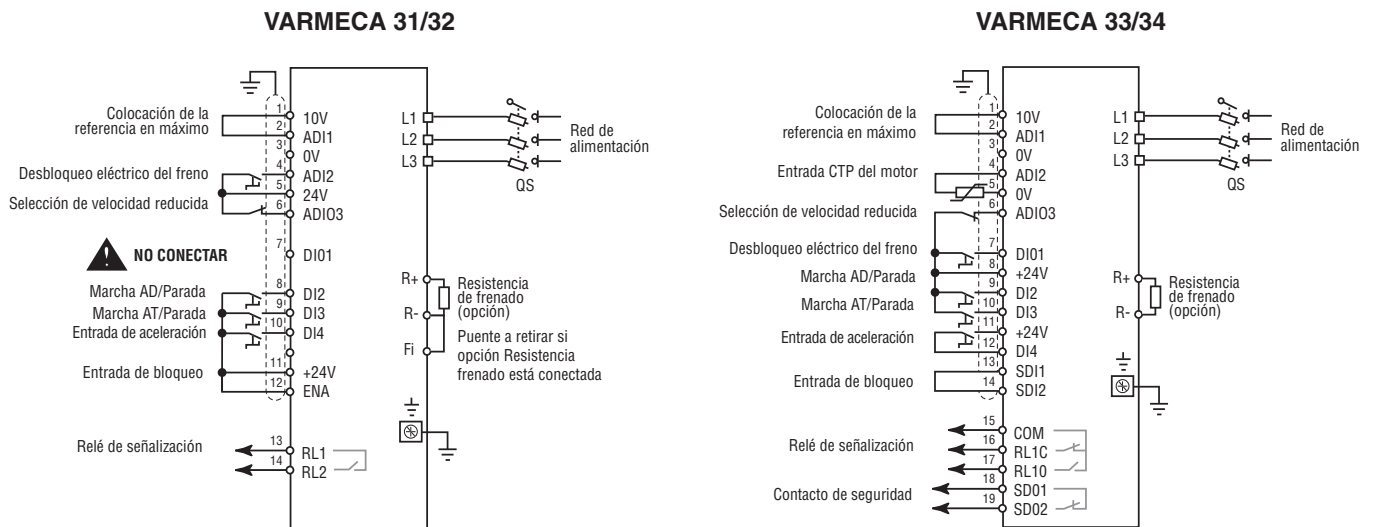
VARMECA 31/32

Colocación de la referencia en máximo

Desbloqueo eléctrico del freno

Selección de velocidad reducida

NO CONECTAR

Marcha AD/Parada

Marcha AT/Parada

Entrada de aceleración

Entrada de bloqueo

Relé de señalización

1 10V
2 ADI1
3 0V
4 ADI2
5 24V
6 ADIO3
7 DI01
8 DI2
9 DI3
10 DI4
11 +24V
12 ENA
13 RL1
14 RL2

L1
L2
L3

Red de alimentación

QS

R+
R-
Fi

Resistencia de frenado (opción)

Puente a retirar si opción Resistencia frenado está conectada

VARMECA 33/34

Colocación de la referencia en máximo

Entrada CTP del motor

Selección de velocidad reducida

Desbloqueo eléctrico del freno

Marcha AD/Parada

Marcha AT/Parada

Entrada de aceleración

Entrada de bloqueo

Relé de señalización

Contacto de seguridad

1 10V
2 ADI1
3 0V
4 ADI2
5 0V
6 ADIO3
7 DI01
8 +24V
9 DI2
10 DI3
11 +24V
12 DI4
13 SDI1
14 SDI2
15 COM
16 RL1C
17 RL10
18 SD01
19 SD02

L1
L2
L3

Red de alimentación

QS

R+
R-

Resistencia de frenado (opción)